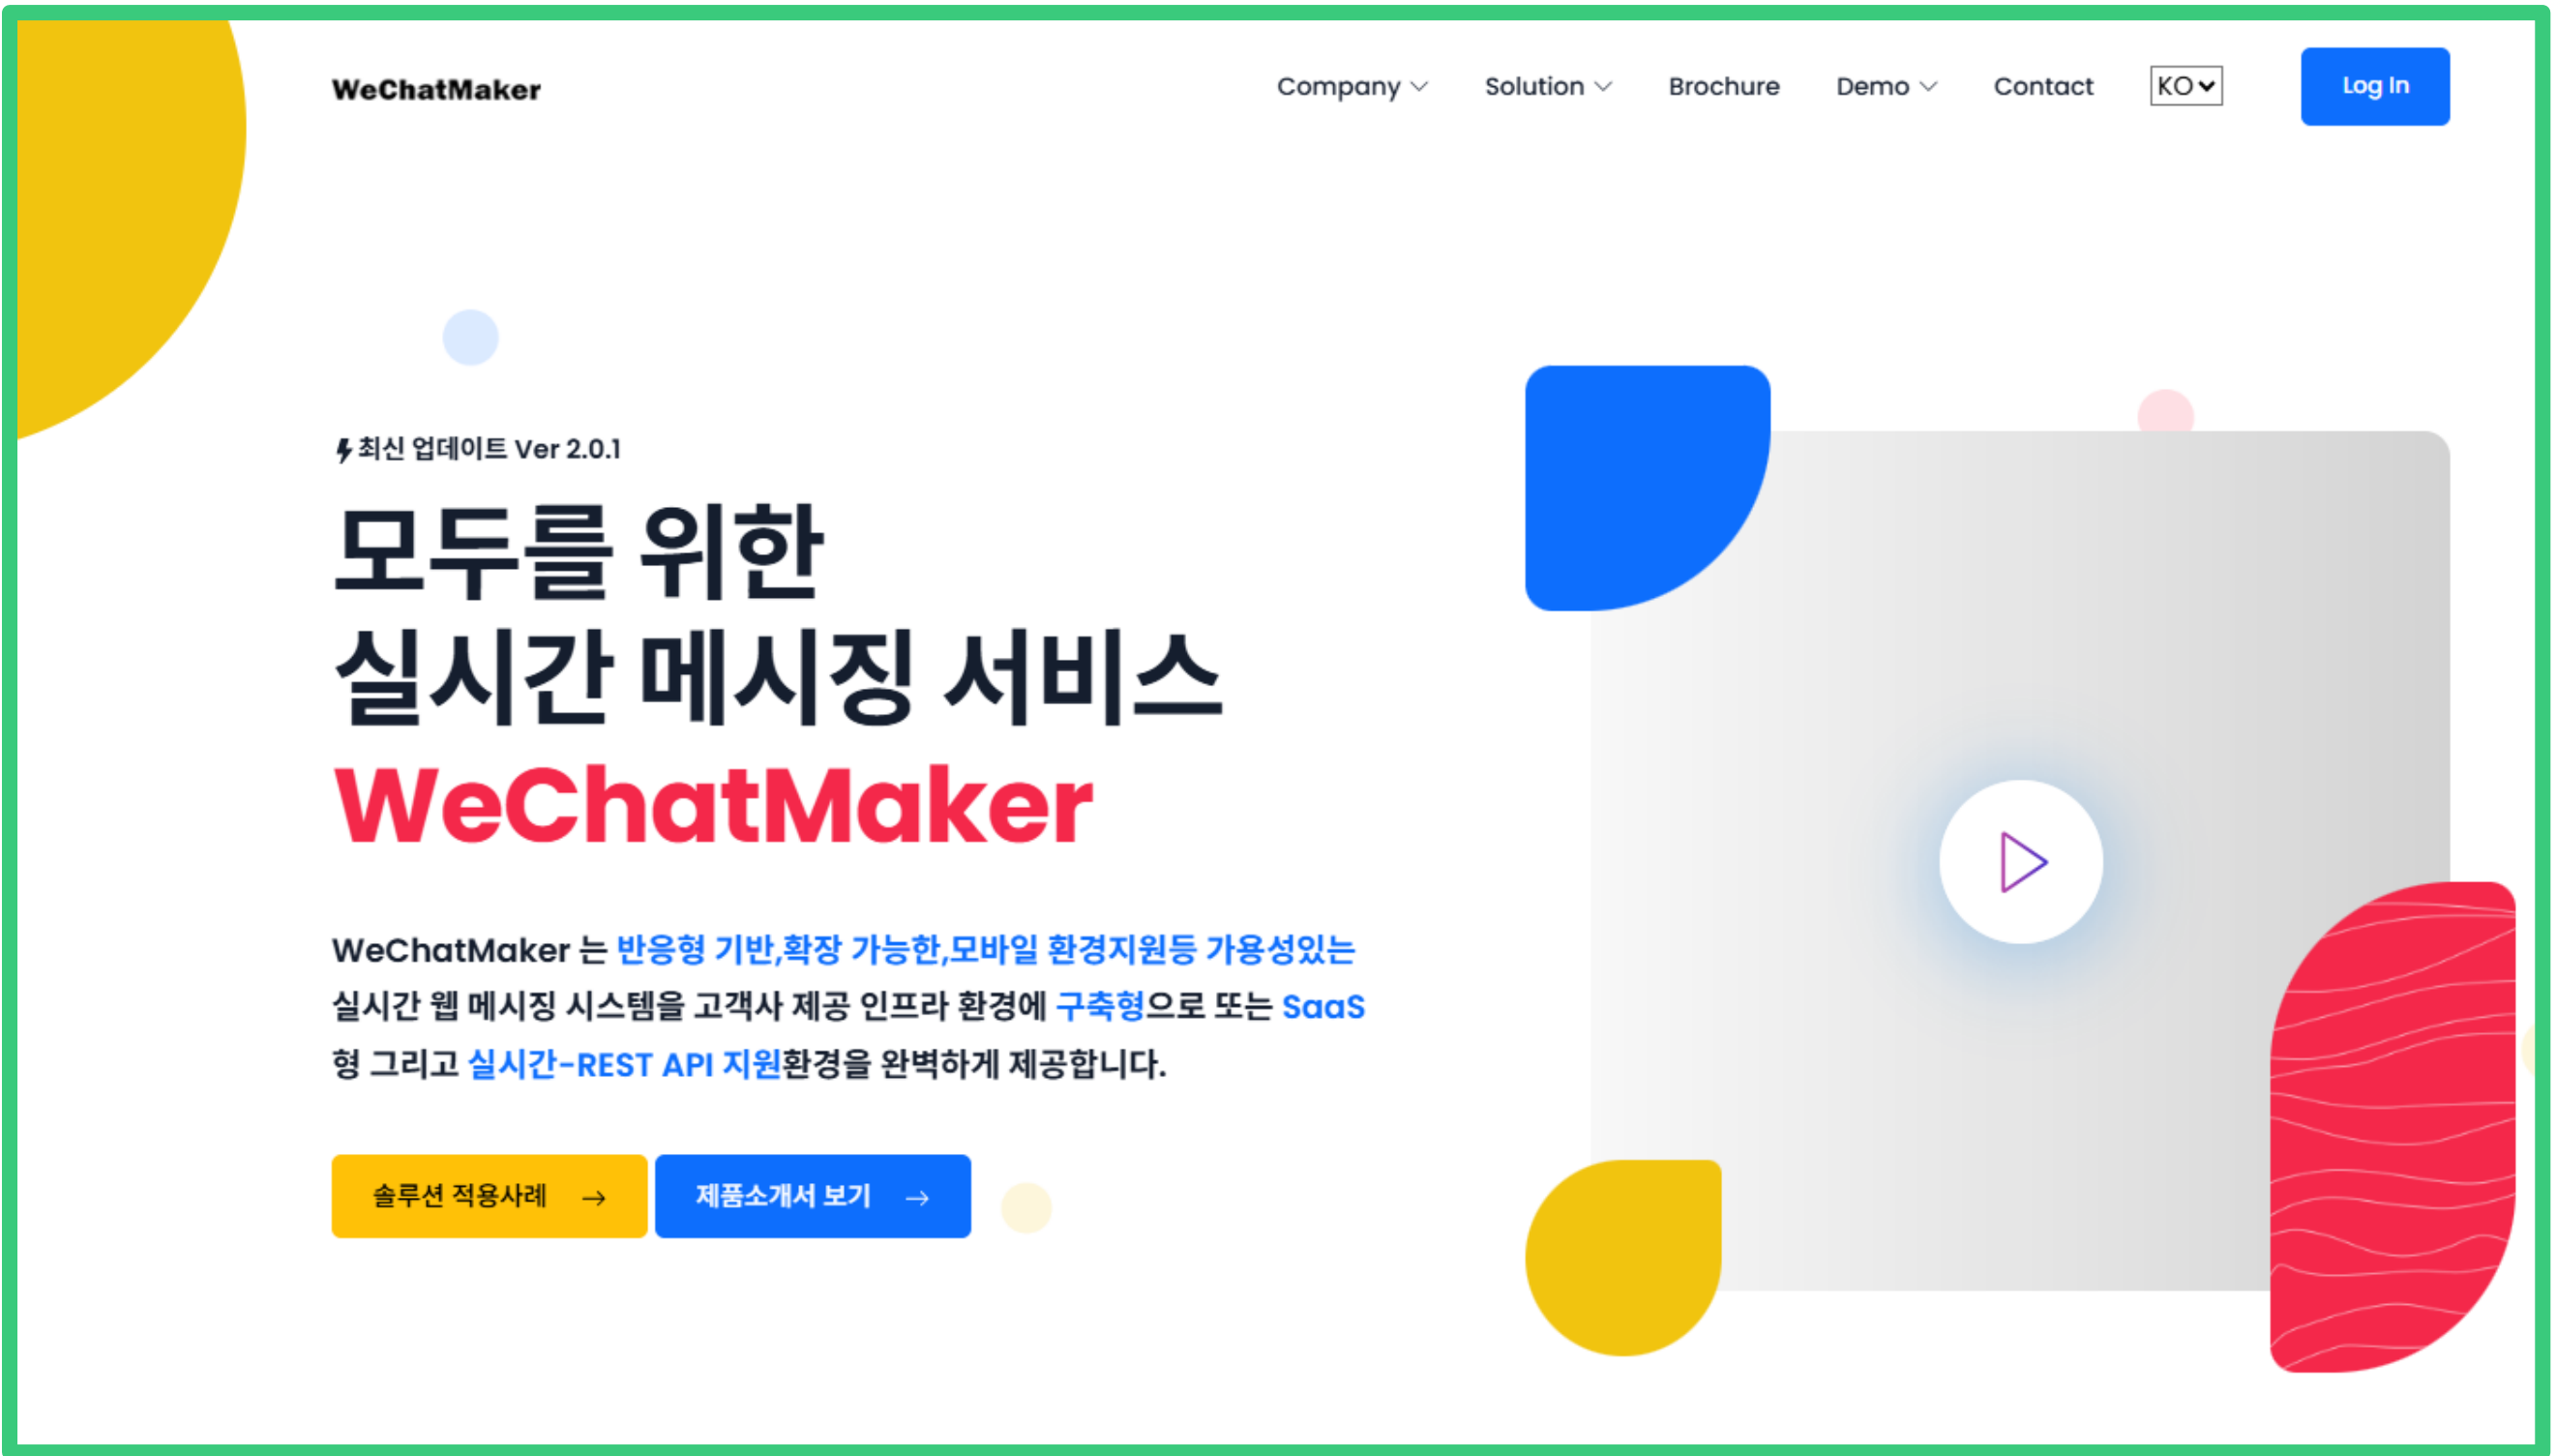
WeChatMaker

Company Solution Brochure Demo Contact KO Log In

최신 업데이트 Ver 2.0.1

모두를 위한
실시간 메시징 서비스
WeChatMaker

WeChatMaker 는 반응형 기반,확장 가능한,모바일 환경지원등 가용성있는 실시간 웹 메시징 시스템을 고객사 제공 인프라 환경에 구축형으로 또는 SaaS 형 그리고 실시간-REST API 지원환경을 완벽하게 제공합니다.

솔루션 적용사례 →
제품소개서 보기 →